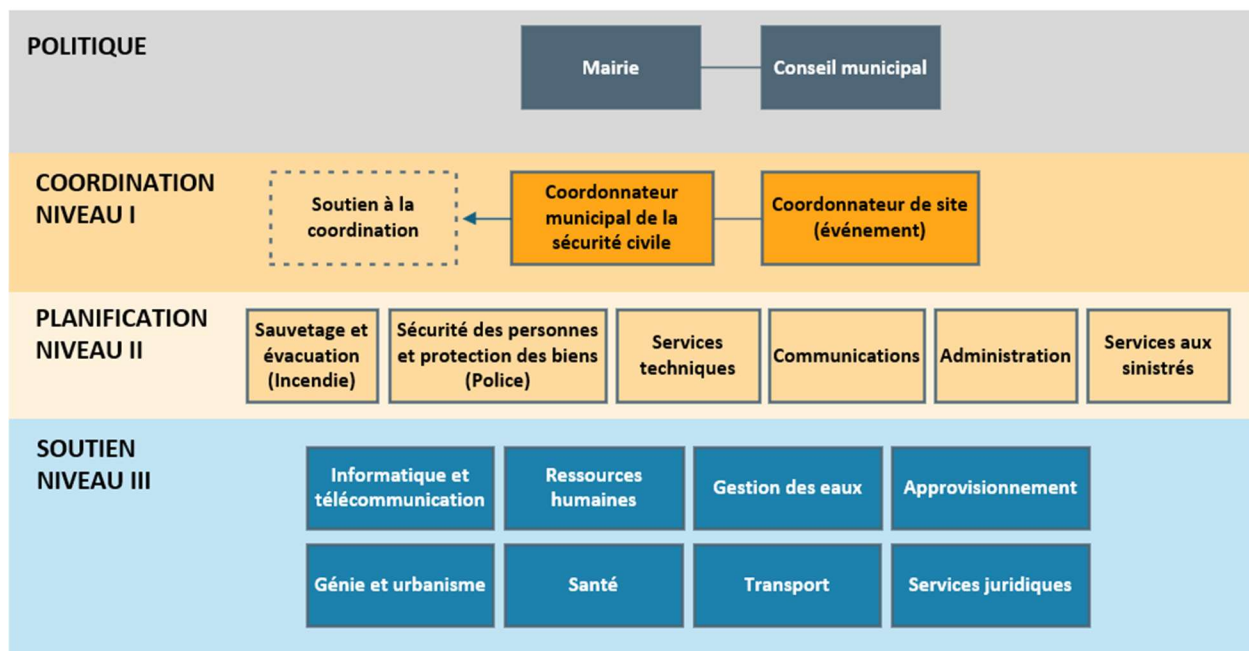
POLITIQUE

Mairie

Conseil municipal

COORDINATION NIVEAU I

Soutien à la coordination

Coordonnateur municipal de la sécurité civile

Coordonnateur de site (événement)

PLANIFICATION NIVEAU II

Sauvetage et évacuation (Incendie)

Sécurité des personnes et protection des biens (Police)

Services techniques

Communications

Administration

Services aux sinistrés

SOUTIEN NIVEAU III

Informatique et télécommunication

Ressources humaines

Gestion des eaux

Approvisionnement

Génie et urbanisme

Santé

Transport

Services juridiques